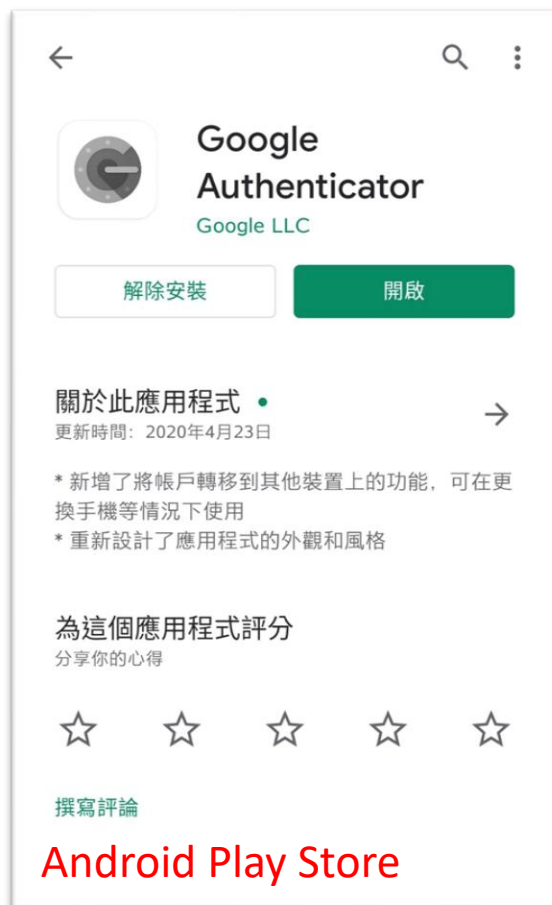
Google Authenticator
Google LLC

解除安裝

開啟

關於此應用程式 •
更新時間：2020年4月23日

* 新增了將帳戶轉移到其他裝置上的功能，可在更換手機等情況下使用
* 重新設計了應用程式的外觀和風格

為這個應用程式評分
分享你的心得

撰寫評論

Android Play Store